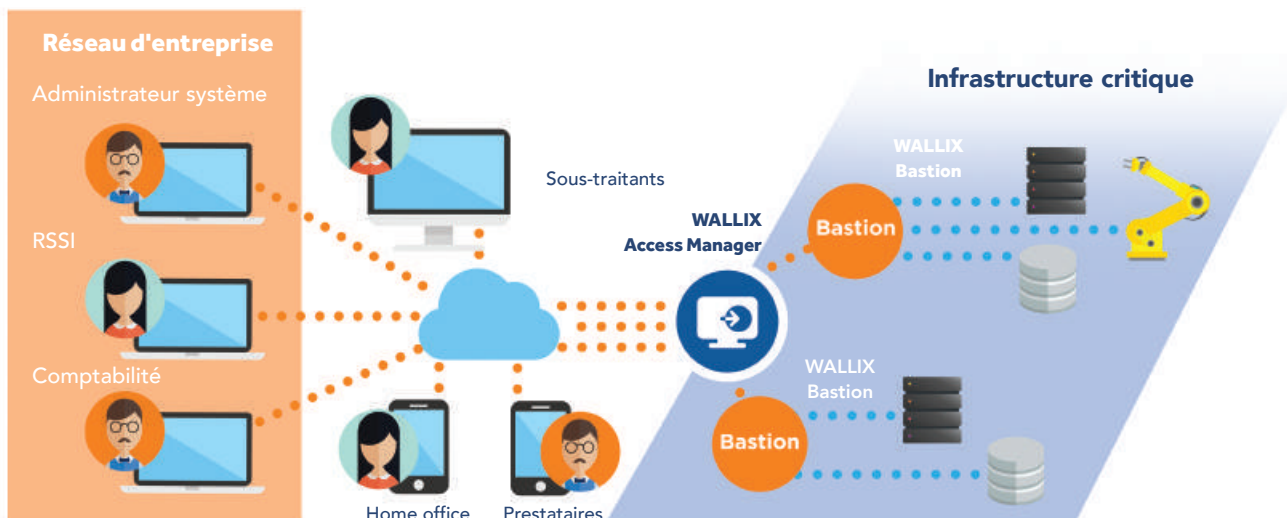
Réseau d'entreprise

Administrateur système

RSSI

Comptabilité

Sous-traitants

Home office

Prestataires

WALLIX
Access Manager

Infrastructure critique

WALLIX
Bastion

Bastion

WALLIX
Bastion

Bastion